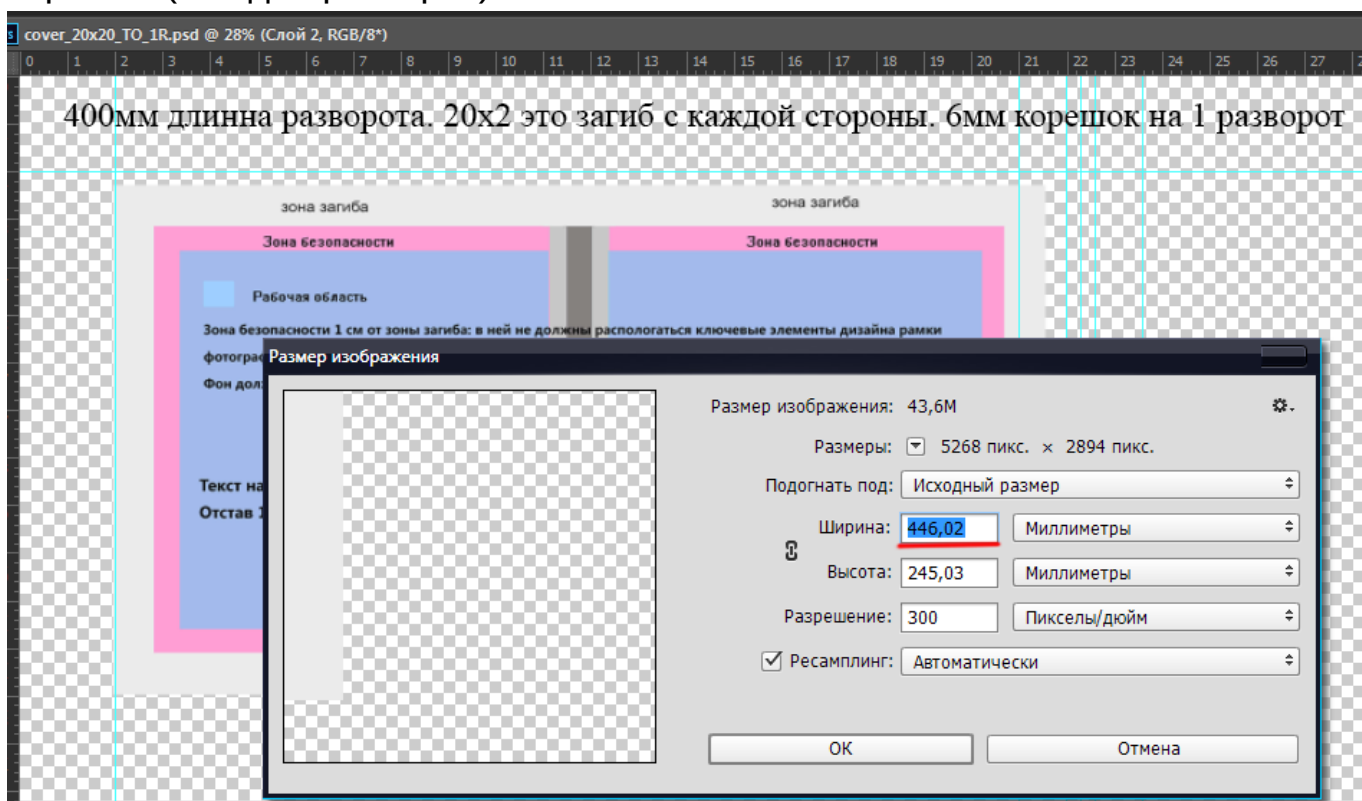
cover_20x20_TO_1R.psd @ 28% (Слой 2, RGB/8*)

0 1 2 3 4 5 6 7 8 9 10 11 12 13 14 15 16 17 18 19 20 21 22 23 24 25 26 27

400мм длинна разворота. 20x2 это загиб с каждой стороны. 6мм корешок на 1 разворот

зона загиба

зона загиба

Зона безопасности

Зона безопасности

Рабочая область

Зона безопасности 1 см от зоны загиба: в ней не должны распологаться ключевые элементы дизайна рамки

фотограф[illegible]

Фон дол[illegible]

Текст на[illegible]

Отстав 1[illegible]

Размер изображения

Размер изображения: 43,6M

Размеры: 5268 пикс. × 2894 пикс.

Подогнать под: Исходный размер

Ширина: 446,02 Миллиметры

Высота: 245,03 Миллиметры

Разрешение: 300 Пикселы/дюйм

Ресамплинг: Автоматически

OK

Отмена